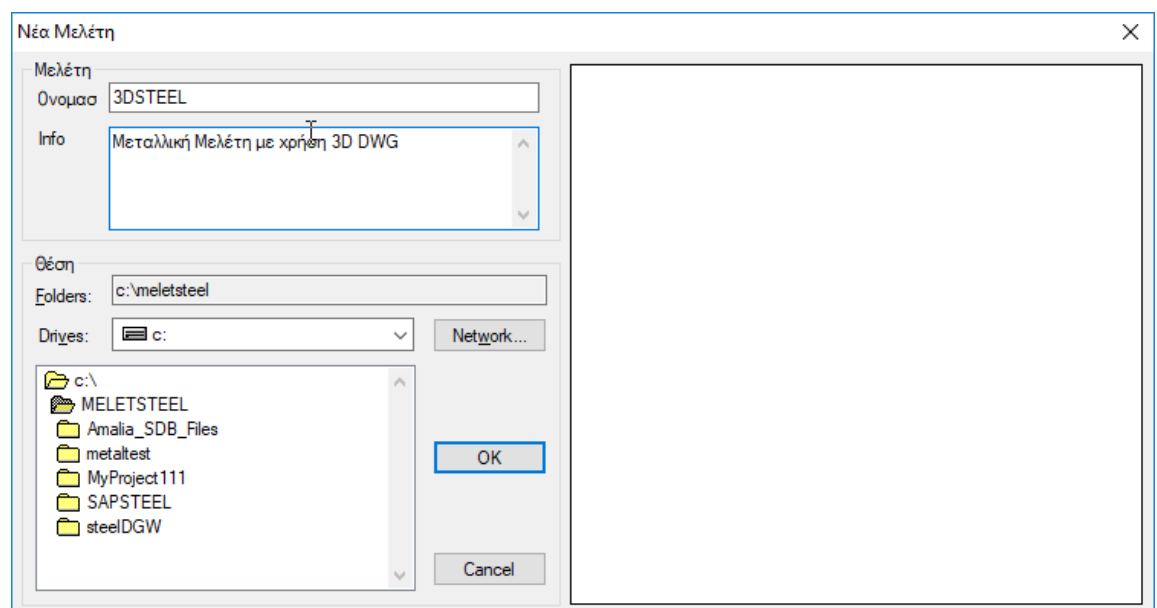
Νέα Μελέτη

Μελέτη
Ονομασ 3DSTEEL
Info Μεταλλική Μελέτη με χρήση 3D DWG

Θέση
Folders: c:\meletsteel
Drives: c:
Network...

c:\
MELETSTEEL
Amalia_SDB_Files
metaltest
MyProject111
SAPSTEEL
steelDGW

OK
Cancel